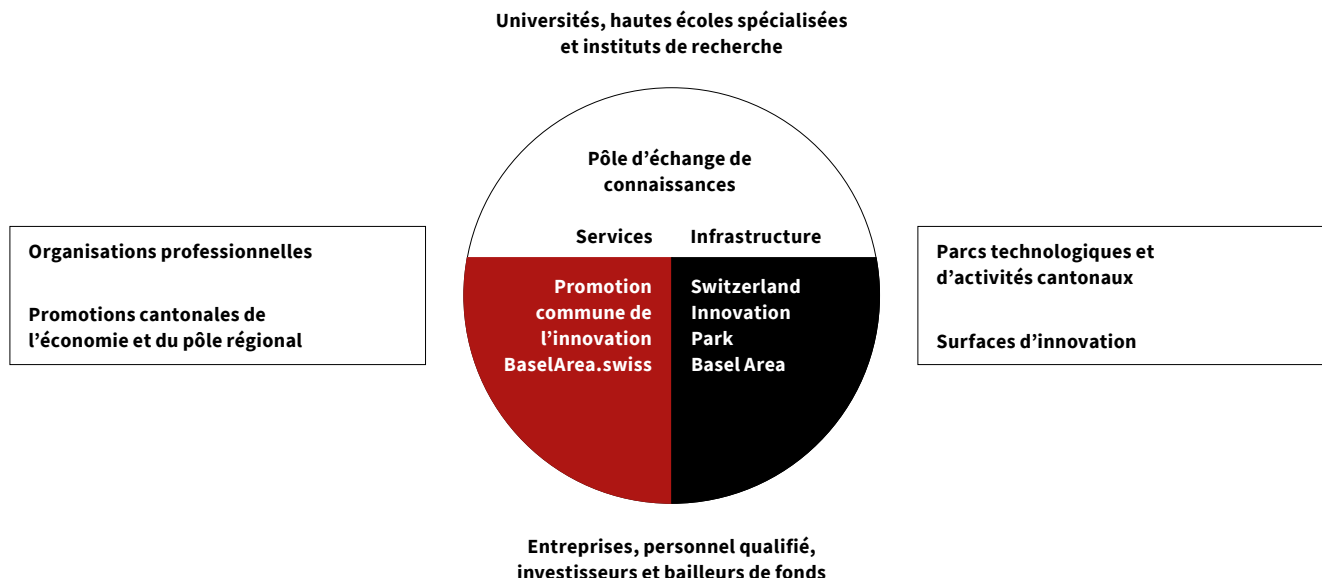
Universités, hautes écoles spécialisées et instituts de recherche

Pôle d’échange de connaissances

Services

Infrastructure

Organisations professionnelles

Promotions cantonales de l’économie et du pôle régional

Promotion commune de l’innovation BaselArea.swiss

Switzerland Innovation Park Basel Area

Parcs technologiques et d’activités cantonaux

Surfaces d’innovation

Entreprises, personnel qualifié, investisseurs et bailleurs de fonds